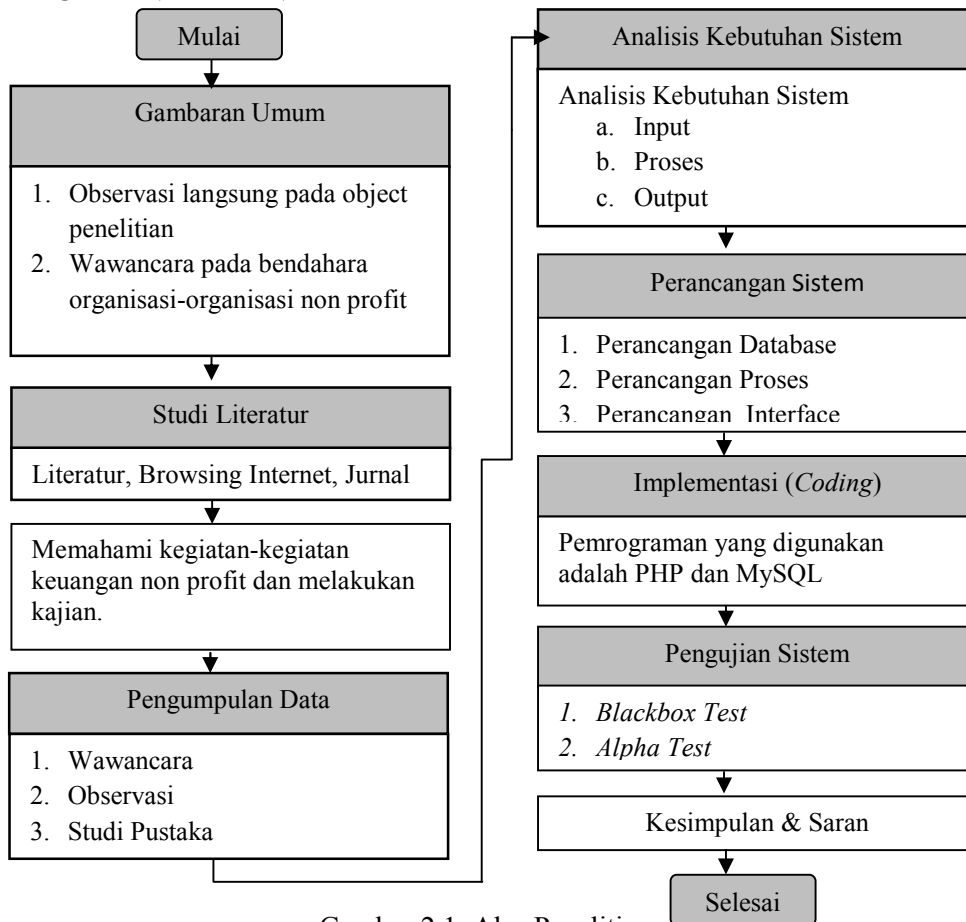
Mulai

Gambaran Umum

1. Observasi langsung pada object penelitian
2. Wawancara pada bendahara organisasi-organisasi non profit

Studi Literatur

Literatur, Browsing Internet, Jurnal

Memahami kegiatan-kegiatan keuangan non profit dan melakukan kajian.

Pengumpulan Data

1. Wawancara
2. Observasi
3. Studi Pustaka

Analisis Kebutuhan Sistem

Analisis Kebutuhan Sistem
a. Input
b. Proses
c. Output

Perancangan Sistem

1. Perancangan Database
2. Perancangan Proses
3. Perancangan Interface

Implementasi (*Coding*)

Pemrograman yang digunakan adalah PHP dan MySQL

Pengujian Sistem

*1. Blackbox Test*
*2. Alpha Test*

Kesimpulan & Saran

Selesai

Gambar 2.1. Alur Peneliti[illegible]